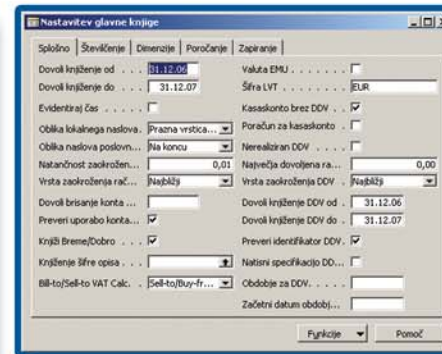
Nastavitev glavne knjige

Splošno | Številčenje | Dimenzije | Poročanje | Zapiranje

Dovoli knjiženje od . . . 31.12.06
Dovoli knjiženje do . . . 31.12.07
Evidentiraj čas . . . . .
Oblika lokalnega naslova . Prazna vrstica...
Oblika naslova poslovn... Na koncu
Natančnost zaokrožen... 0,01
Vrsta zaokroževanja rač... Najbližji
Dovoli brisanje konta ...
Preveri uporabo konta...
Knjiži Breme/Dobro
Knjiženje šifre opisa ...
Bill-to/Sell-to VAT Calc. . Sell-to/Buy-fr...

Valuta EMU . . . . . .
Šifra LVT . . . . . . EUR
Kasaskonto brez DDV . .
Poračun za kasaskonto . .
Nerealiziran DDV . . . . .
Največja dovoljena ra... 0,00
Vrsta zaokroženja DDV . Najbližji
Dovoli knjiženje DDV od . 31.12.06
Dovoli knjiženje DDV do . 31.12.07
Preveri identifikator DDV.
Natisni specifikacijo DD...
Obdobje za DDV. . . . . .
Začetni datum obdobj...

Funkcije | Pomoč